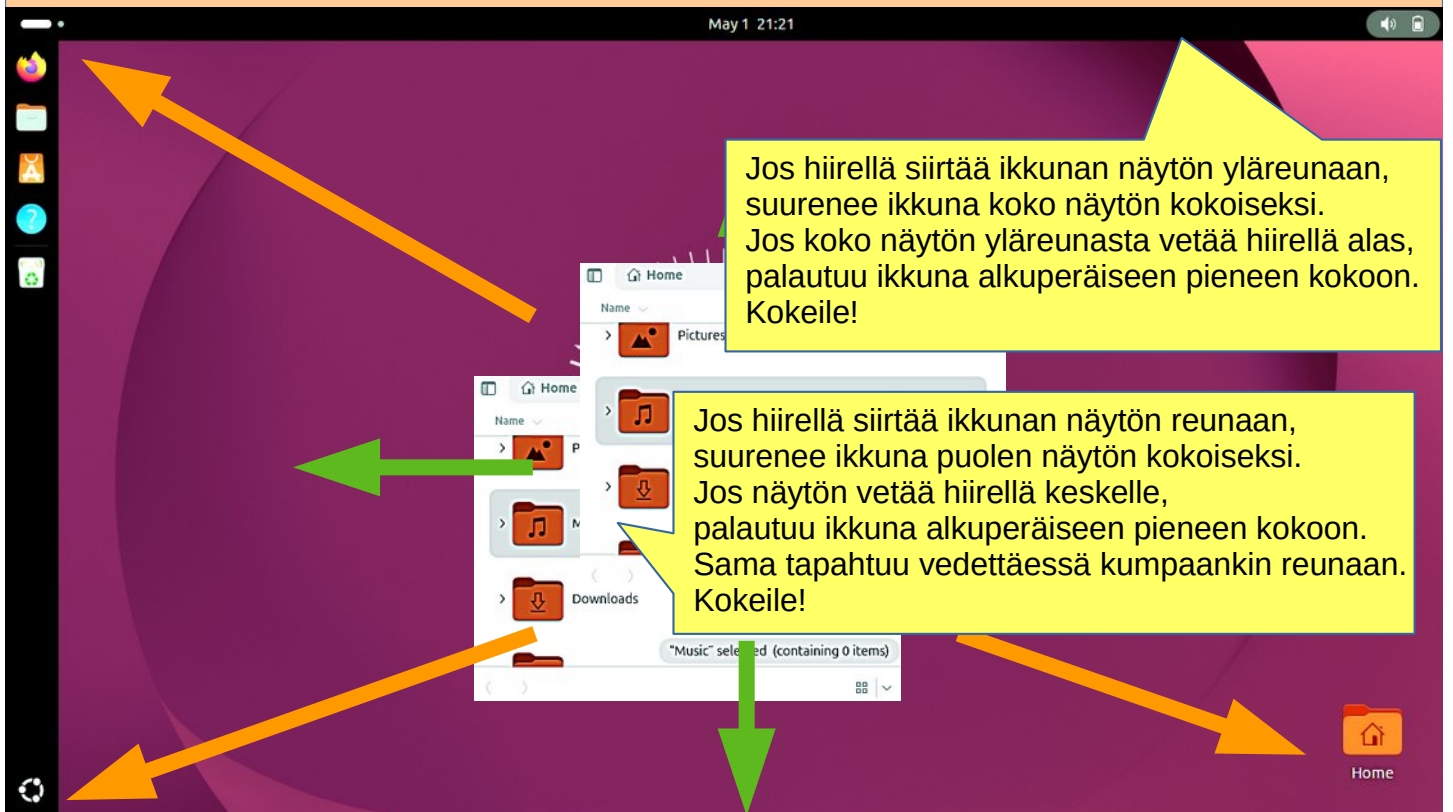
May 1 21:21

Jos hiirellä siirtää ikkunan näytön yläreunaan, suurenee ikkuna koko näytön kokoiseksi.
Jos koko näytön yläreunasta vetää hiirellä alas, palautuu ikkuna alkuperäiseen pieneen kokoon.
Kokeile!

Home
Name
Pictures

Home
Name
P
M
Downloads

Jos hiirellä siirtää ikkunan näytön reunaan, suurenee ikkuna puolen näytön kokoiseksi.
Jos näytön vetää hiirellä keskelle, palautuu ikkuna alkuperäiseen pieneen kokoon.
Sama tapahtuu vedettäessä kumpaankin reunaan.
Kokeile!

"Music" sele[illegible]d (containing 0 items)

Home